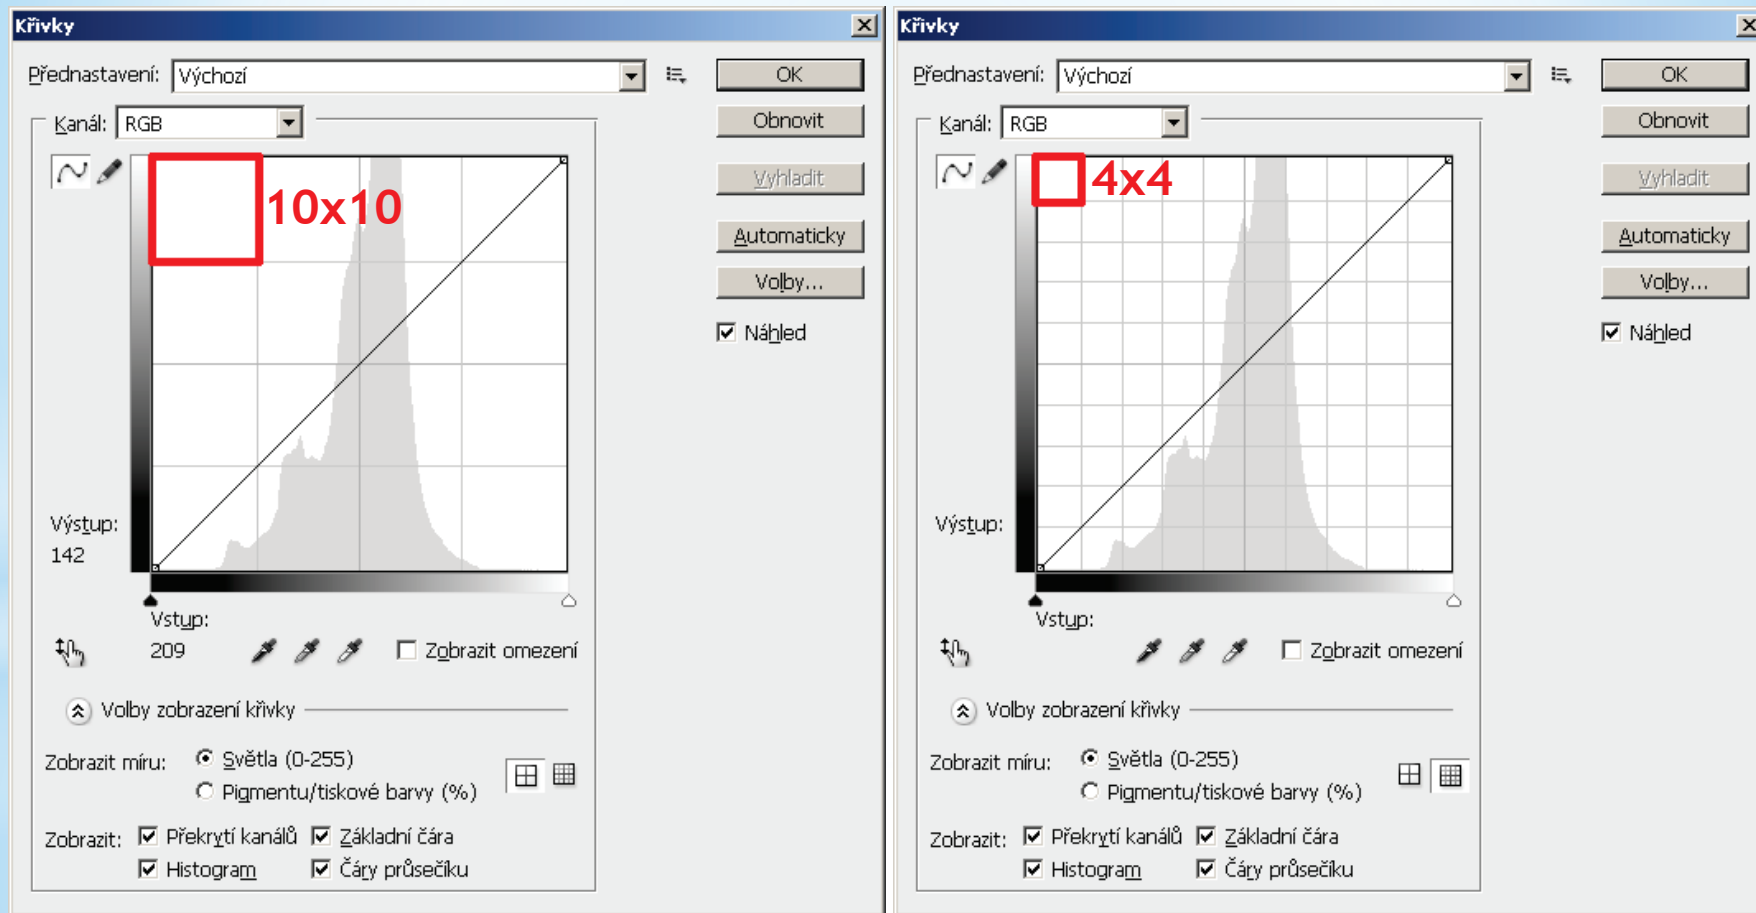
Křivky

Přednastavení: Výchozí

OK

Obnovit

Vyhladit

Automaticky

Volby...

Náhled

Kanál: RGB

10x10

Výstup:
142

Vstup:
209

Zobrazit omezení

Volby zobrazení křivky

Zobrazit míru: Světla (0-255)
Pigmentu/tiskové barvy (%)

Zobrazit: Překrytí kanálů Základní čára
Histogram Čáry průsečíku

Křivky

Přednastavení: Výchozí

OK

Obnovit

Vyhladit

Automaticky

Volby...

Náhled

Kanál: RGB

4x4

Výstup:

Vstup:

Zobrazit omezení

Volby zobrazení křivky

Zobrazit míru: Světla (0-255)
Pigmentu/tiskové barvy (%)

Zobrazit: Překrytí kanálů Základní čára
Histogram Čáry průsečíku